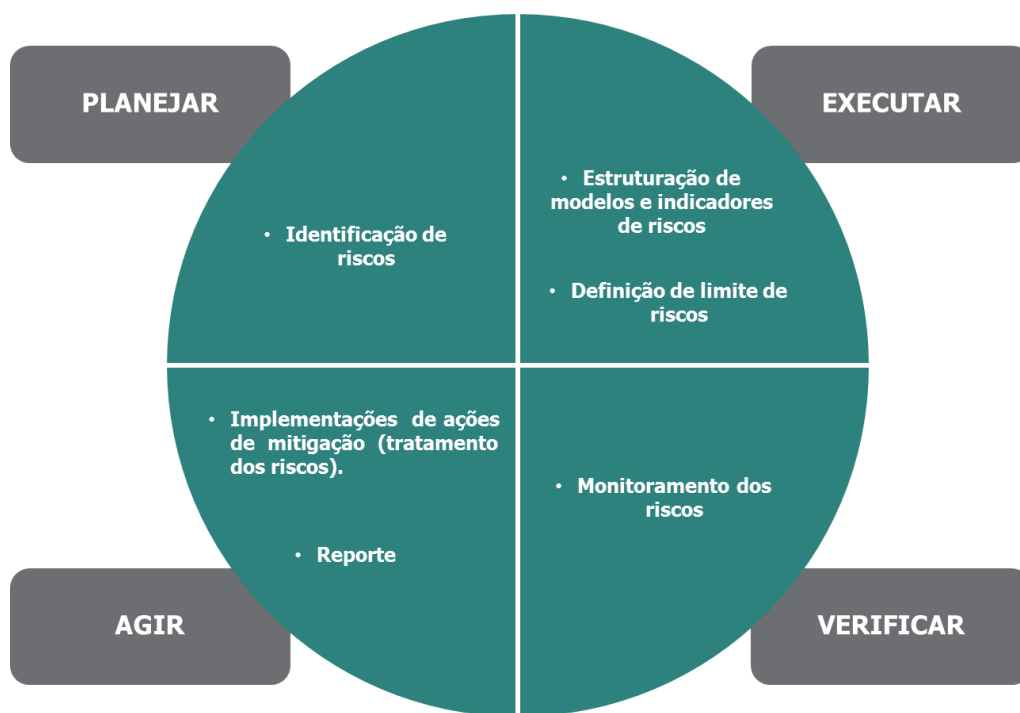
PLANEJAR

• Identificação de riscos

EXECUTAR

• Estruturação de modelos e indicadores de riscos

• Definição de limite de riscos

• Implementações de ações de mitigação (tratamento dos riscos).

• Reporte

AGIR

• Monitoramento dos riscos

VERIFICAR